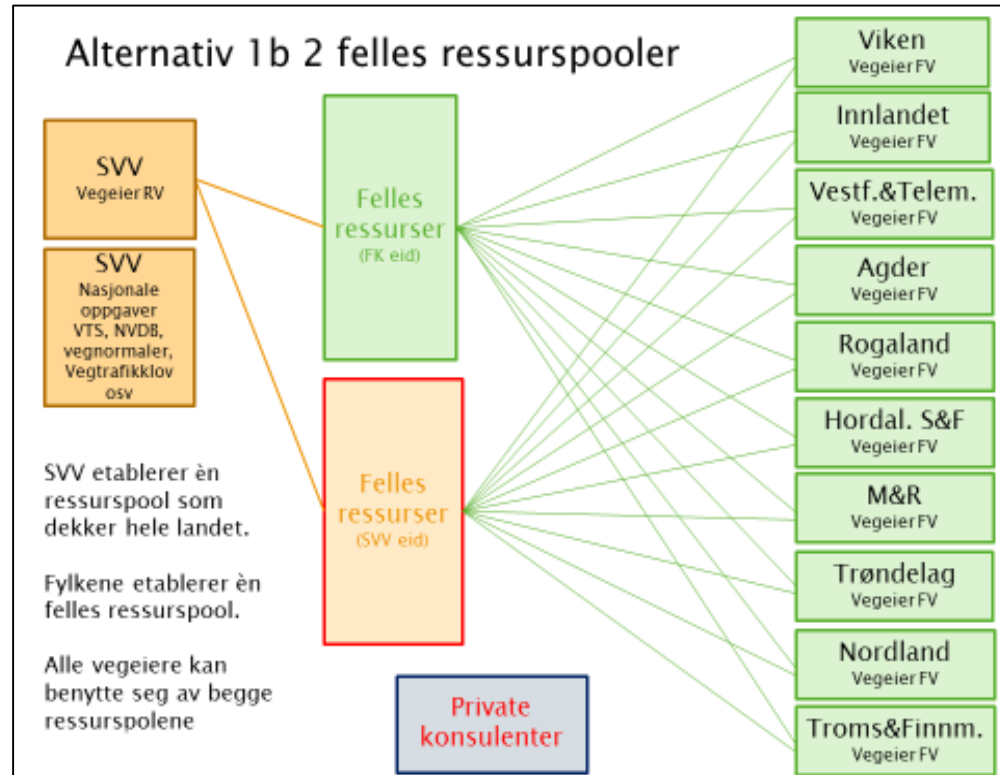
Alternativ 1b 2 felles ressurspooler

SVV
Vegeier RV

SVV
Nasjonale oppgaver VTS, NVDB, vegnormaler, Vegtrafikklov osv

Felles ressurser
(FK eid)

Felles ressurser
(SVV eid)

SVV etablerer èn ressurspool som dekker hele landet.

Fylkene etablerer èn felles ressurspool.

Alle vegeiere kan benytte seg av begge ressurspolene

Private konsulenter

Viken
Vegeier FV

Innlandet
Vegeier FV

Vestf.&Telem.
Vegeier FV

Agder
Vegeier FV

Rogaland
Vegeier FV

Hordal. S&F
Vegeier FV

M&R
Vegeier FV

Trøndelag
Vegeier FV

Nordland
Vegeier FV

Troms&Finnm.
Vegeier FV